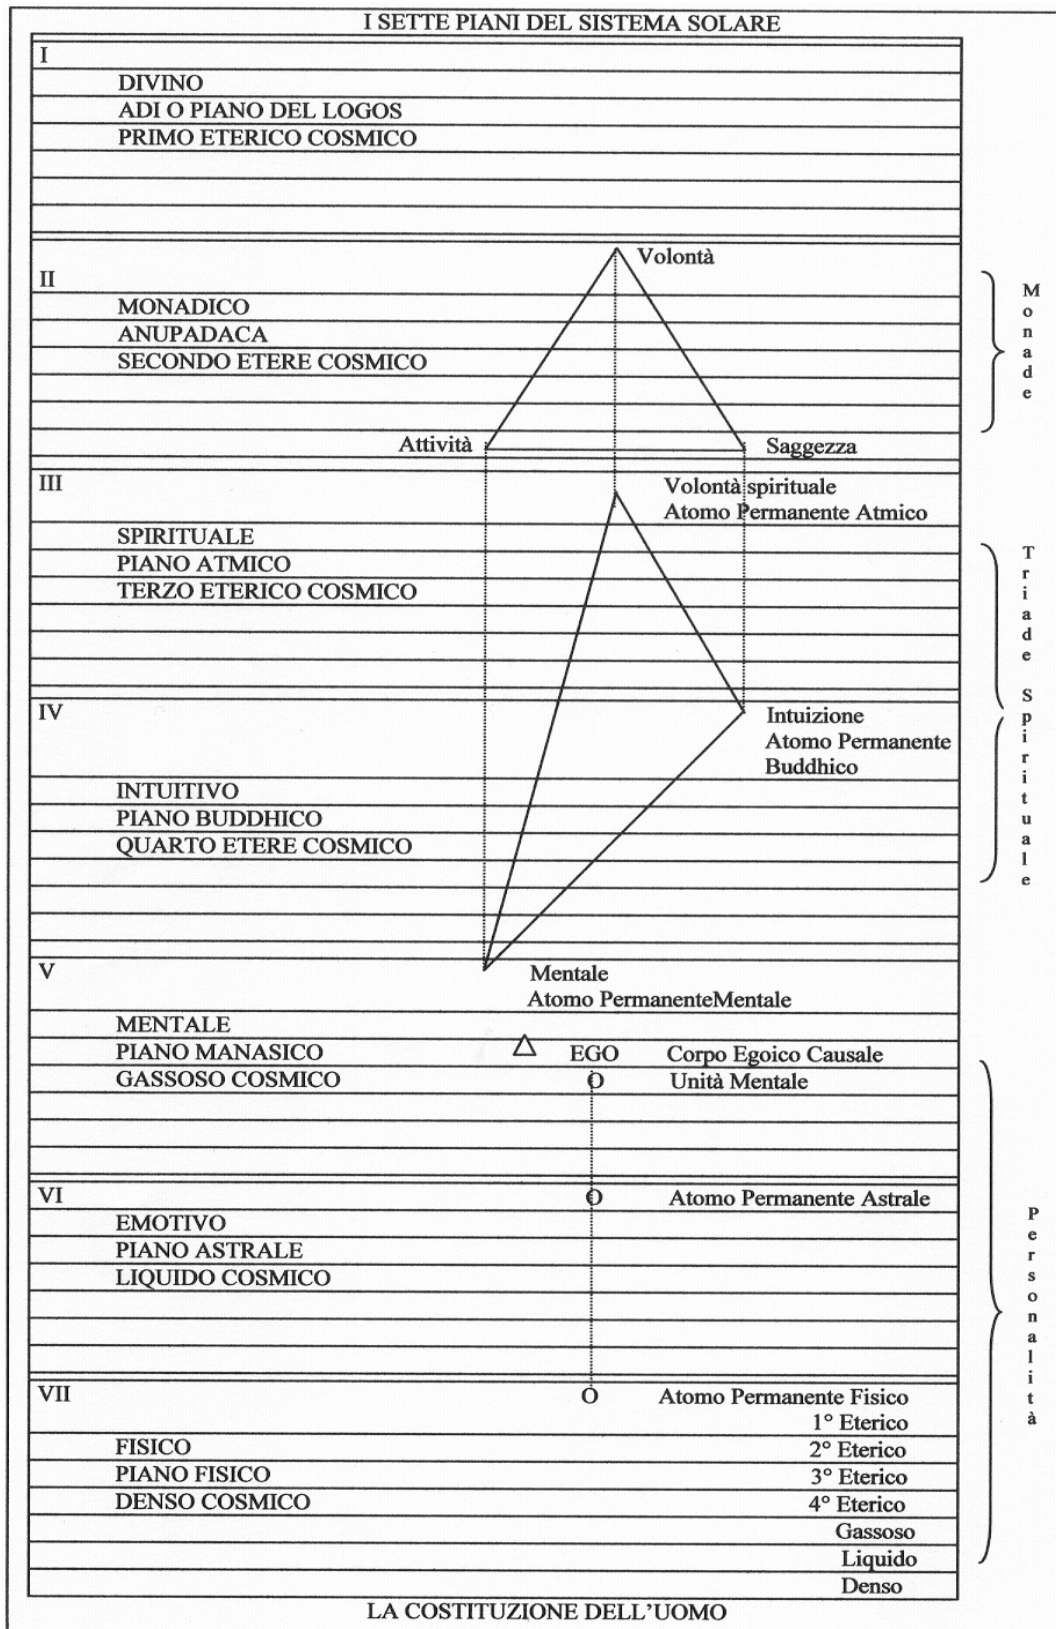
I SETTE PIANI DEL SISTEMA SOLARE

I
DIVINO
ADI O PIANO DEL LOGOS
PRIMO ETERICO COSMICO

Volontà

II
MONADICO
ANUPADACA
SECONDO ETERE COSMICO

Monade

Attività
Saggezza

III
Volontà spirituale
Atomo Permanente Atmico
SPIRITUALE
PIANO ATMICO
TERZO ETERICO COSMICO

Triade Spirituale

IV
Intuizione
Atomo Permanente
Buddhico
INTUITIVO
PIANO BUDDHICO
QUARTO ETERE COSMICO

V
Mentale
Atomo PermanenteMentale
MENTALE
PIANO MANASICO
EGO
Corpo Egoico Causale
GASSOSO COSMICO
O
Unità Mentale

VI
O
Atomo Permanente Astrale
EMOTIVO
PIANO ASTRALE
LIQUIDO COSMICO

Personalità

VII
O
Atomo Permanente Fisico
1° Eterico
FISICO
2° Eterico
PIANO FISICO
3° Eterico
DENSO COSMICO
4° Eterico
Gassoso
Liquido
Denso

LA COSTITUZIONE DELL'UOMO